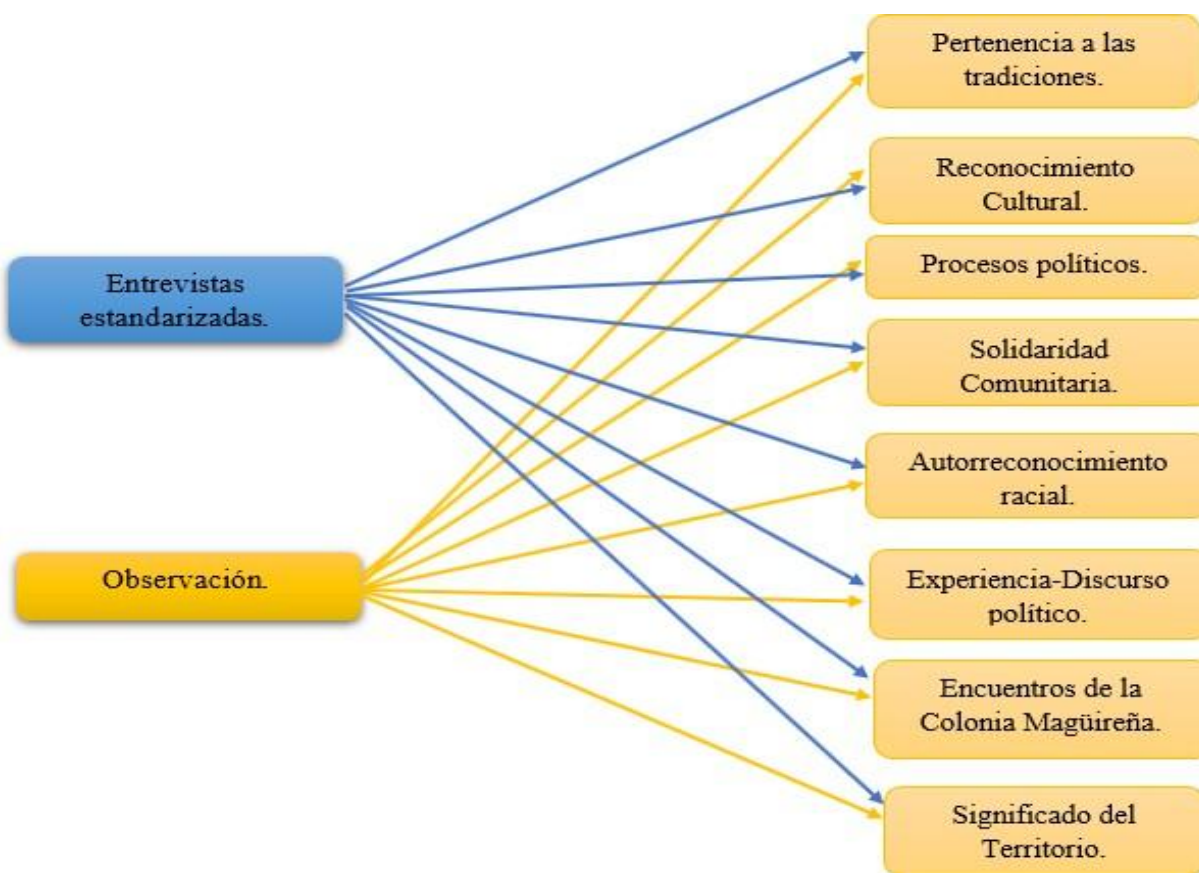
Entrevistas estandarizadas.

Observación.

Pertenencia a las tradiciones.

Reconocimiento Cultural.

Procesos políticos.

Solidaridad Comunitaria.

Autorreconocimiento racial.

Experiencia-Discurso político.

Encuentros de la Colonia Magüireña.

Significado del Territorio.